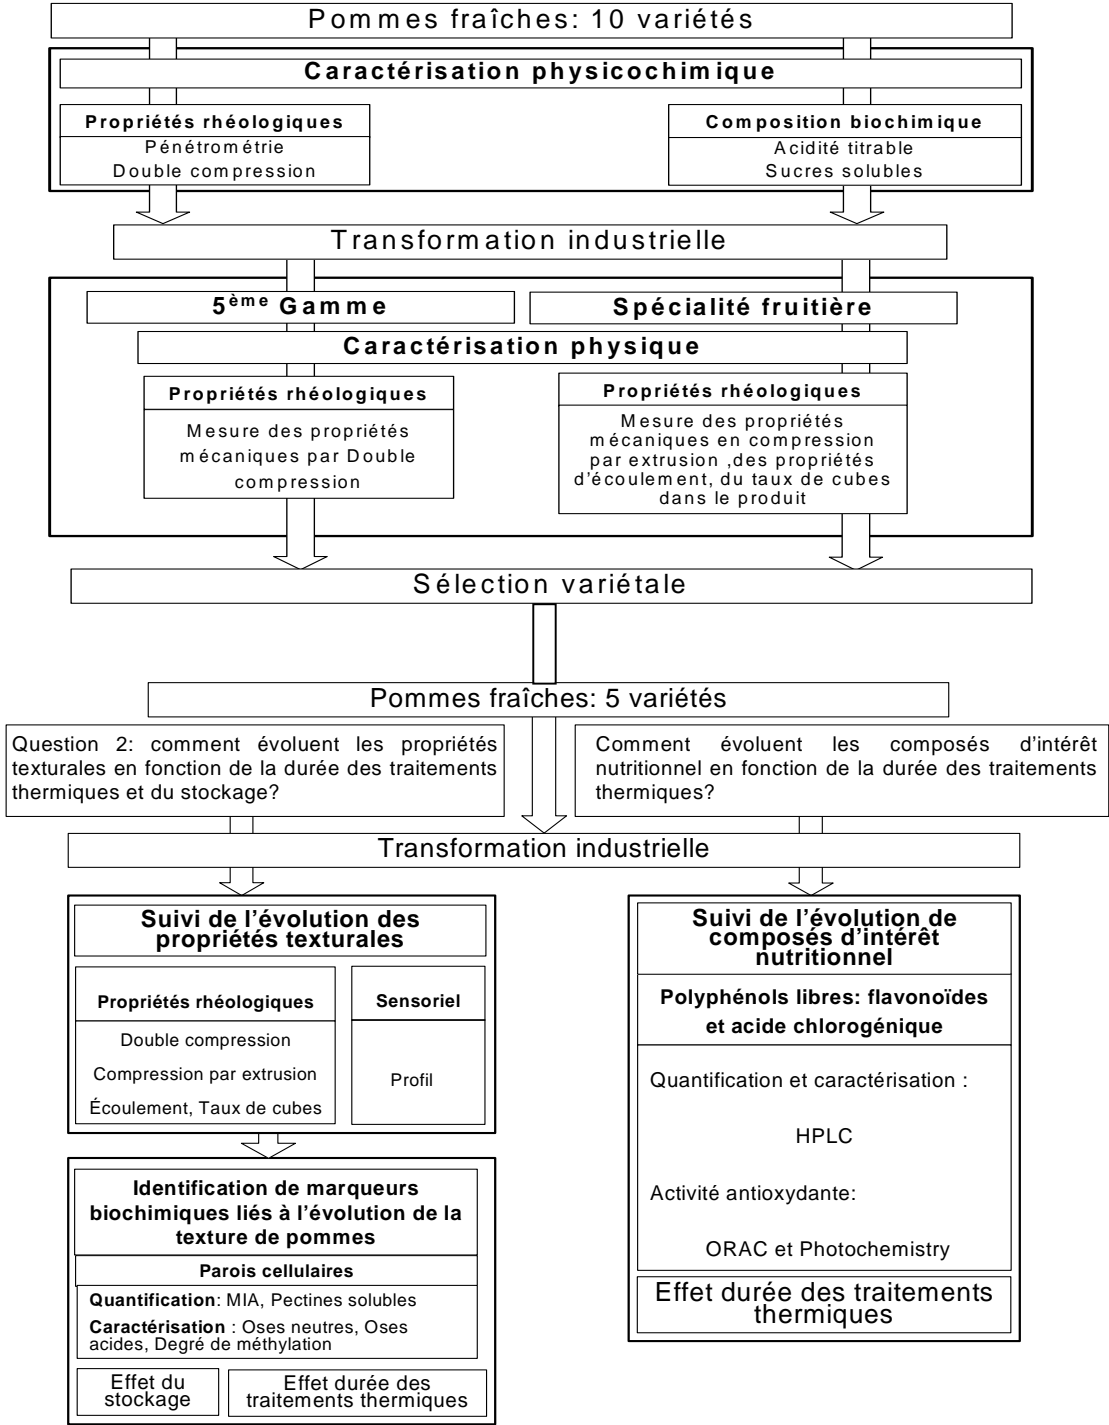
Pommes fraîches: 10 variétés

Caractérisation physicochimique

Propriétés rhéologiques
Pénétrométrie
Double compression

Composition biochimique
Acidité titrable
Sucres solubles

Transformation industrielle

$5^{ème}$ Gamme

Spécialité fruitière

Caractérisation physique

Propriétés rhéologiques
Mesure des propriétés mécaniques par Double compression

Propriétés rhéologiques
Mesure des propriétés mécaniques en compression par extrusion ,des propriétés d'écoulement, du taux de cubes dans le produit

Sélection variétale

Pommes fraîches: 5 variétés

Question 2: comment évoluent les propriétés texturales en fonction de la durée des traitements thermiques et du stockage?

Comment évoluent les composés d'intérêt nutritionnel en fonction de la durée des traitements thermiques?

Transformation industrielle

Suivi de l'évolution des propriétés texturales

Propriétés rhéologiques
Double compression
Compression par extrusion
Écoulement, Taux de cubes

Sensoriel
Profil

Identification de marqueurs biochimiques liés à l'évolution de la texture de pommes

Parois cellulaires

Quantification: MIA, Pectines solubles
Caractérisation : Oses neutres, Oses acides, Degré de méthylation

Effet du stockage

Effet durée des traitements thermiques

Suivi de l'évolution de composés d'intérêt nutritionnel

Polyphénols libres: flavonoïdes et acide chlorogénique

Quantification et caractérisation :

HPLC

Activité antioxydante:

ORAC et Photochemistry

Effet durée des traitements thermiques